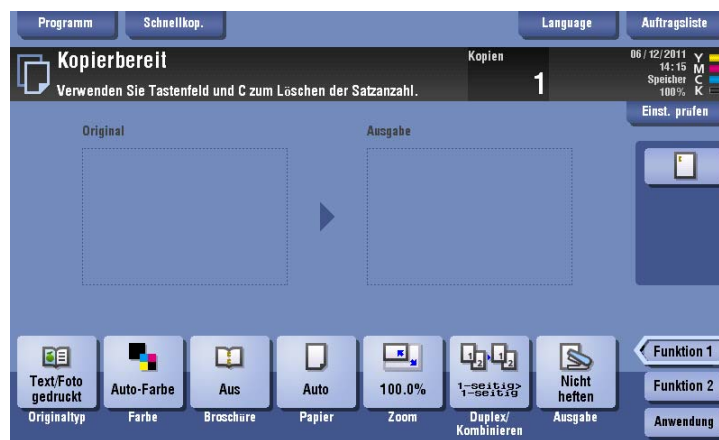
Programm Schnellkop. Language Auftragsliste

Kopierbereit

Verwenden Sie Tastenfeld und C zum Löschen der Satzanzahl.

Kopien

1

06/12/2011 14:15 Speicher 100%

Y M C K

Einst. prüfen

Original

Ausgabe

Text/Foto gedruckt
Originaltyp

Auto-Farbe
Farbe

Aus
Broschüre

Auto
Papier

100.0%
Zoom

1-seitig> 1-seitig
Duplex/ Kombinieren

Nicht heften
Ausgabe

Funktion 1

Funktion 2

Anwendung